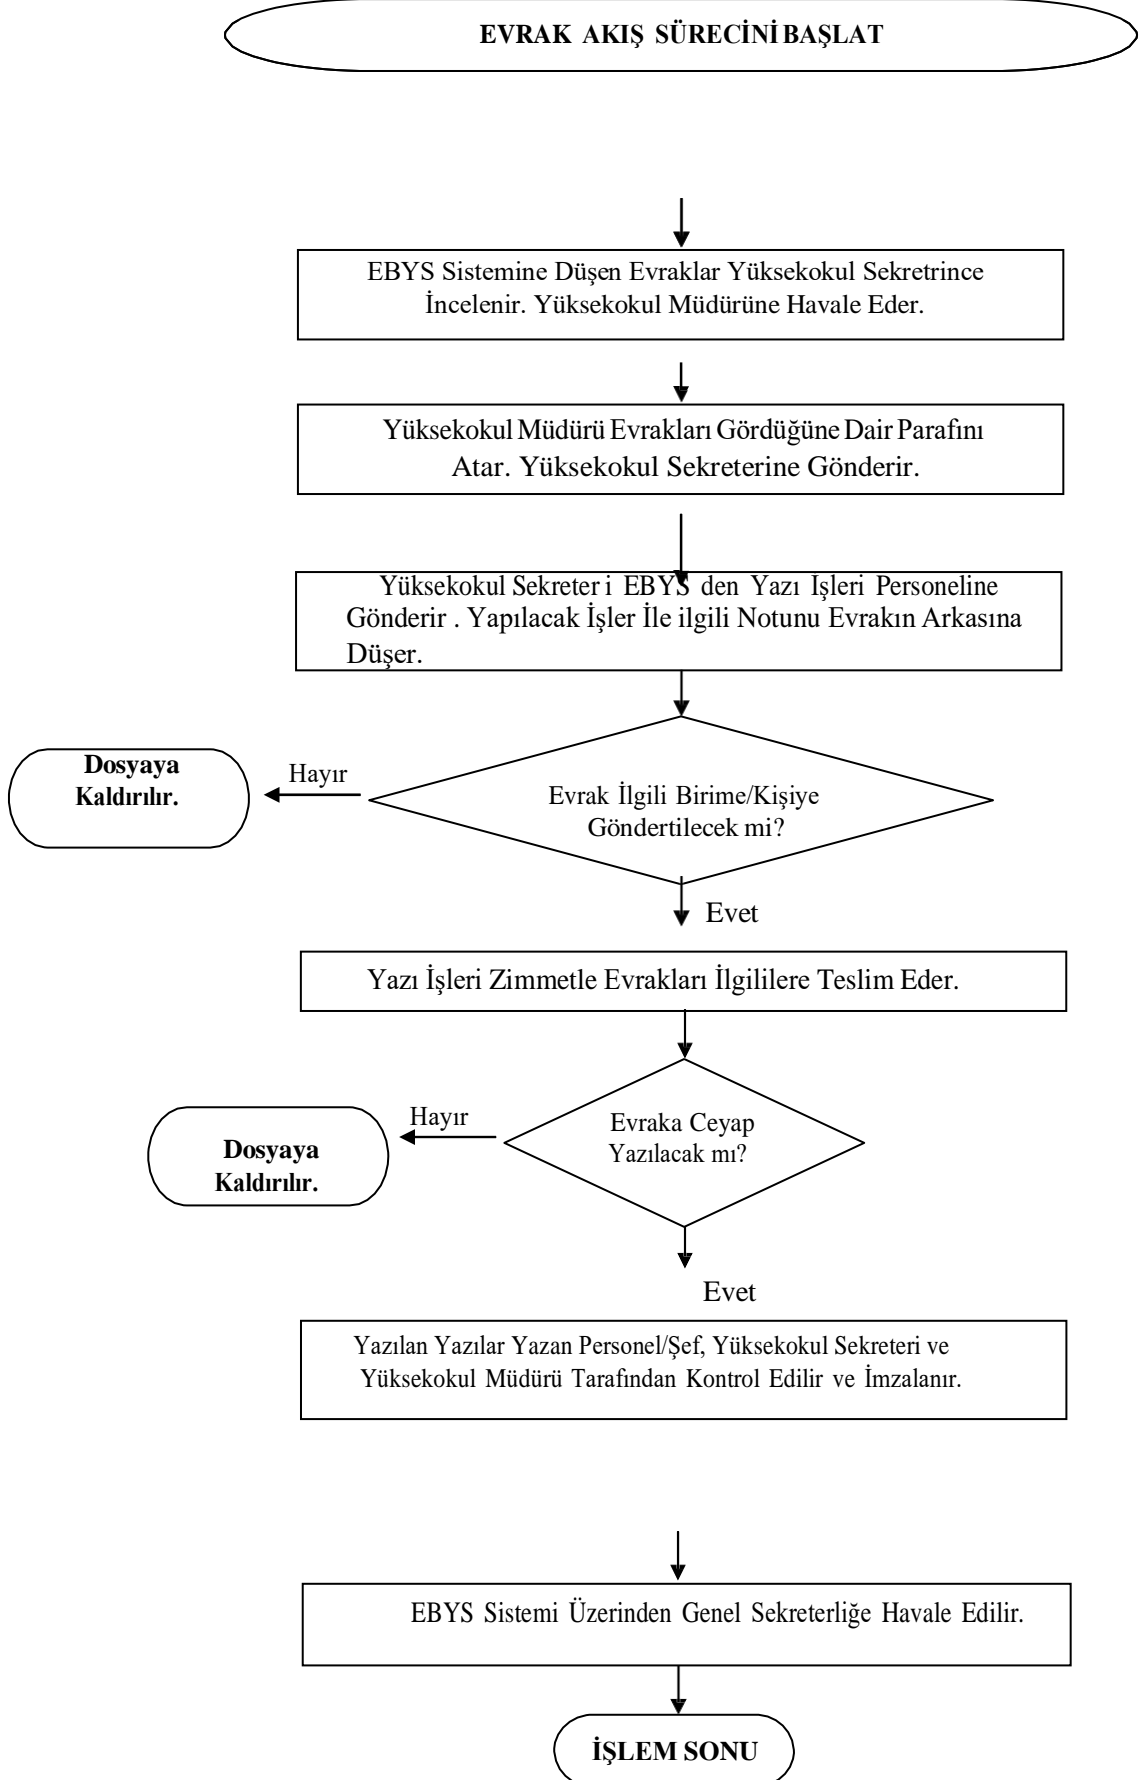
EVRAK AKIŞ SÜRECİNİ BAŞLAT

EBYS Sistemine Düşen Evraklar Yüksekokul Sekretrince İncelenir. Yüksekokul Müdürüne Havale Eder.

Yüksekokul Müdürü Evrakları Gördüğüne Dair Parafını Atar. Yüksekokul Sekreterine Gönderir.

Yüksekokul Sekreter i EBYS den Yazı İşleri Personeline Gönderir . Yapılacak İşler İle ilgili Notunu Evrakın Arkasına Düşer.

Dosyaya Kaldırılır.

Hayır

Evrak İlgili Birime/Kişiye Göndertilecek mi?

Evet

Yazı İşleri Zimmetle Evrakları İlgililere Teslim Eder.

Dosyaya Kaldırılır.

Hayır

Evraka Ceyap Yazılacak mı?

Evet

Yazılan Yazılar Yazan Personel/Şef, Yüksekokul Sekreteri ve Yüksekokul Müdürü Tarafından Kontrol Edilir ve İmzalanır.

EBYS Sistemi Üzerinden Genel Sekreterliğe Havale Edilir.

İŞLEM SONU